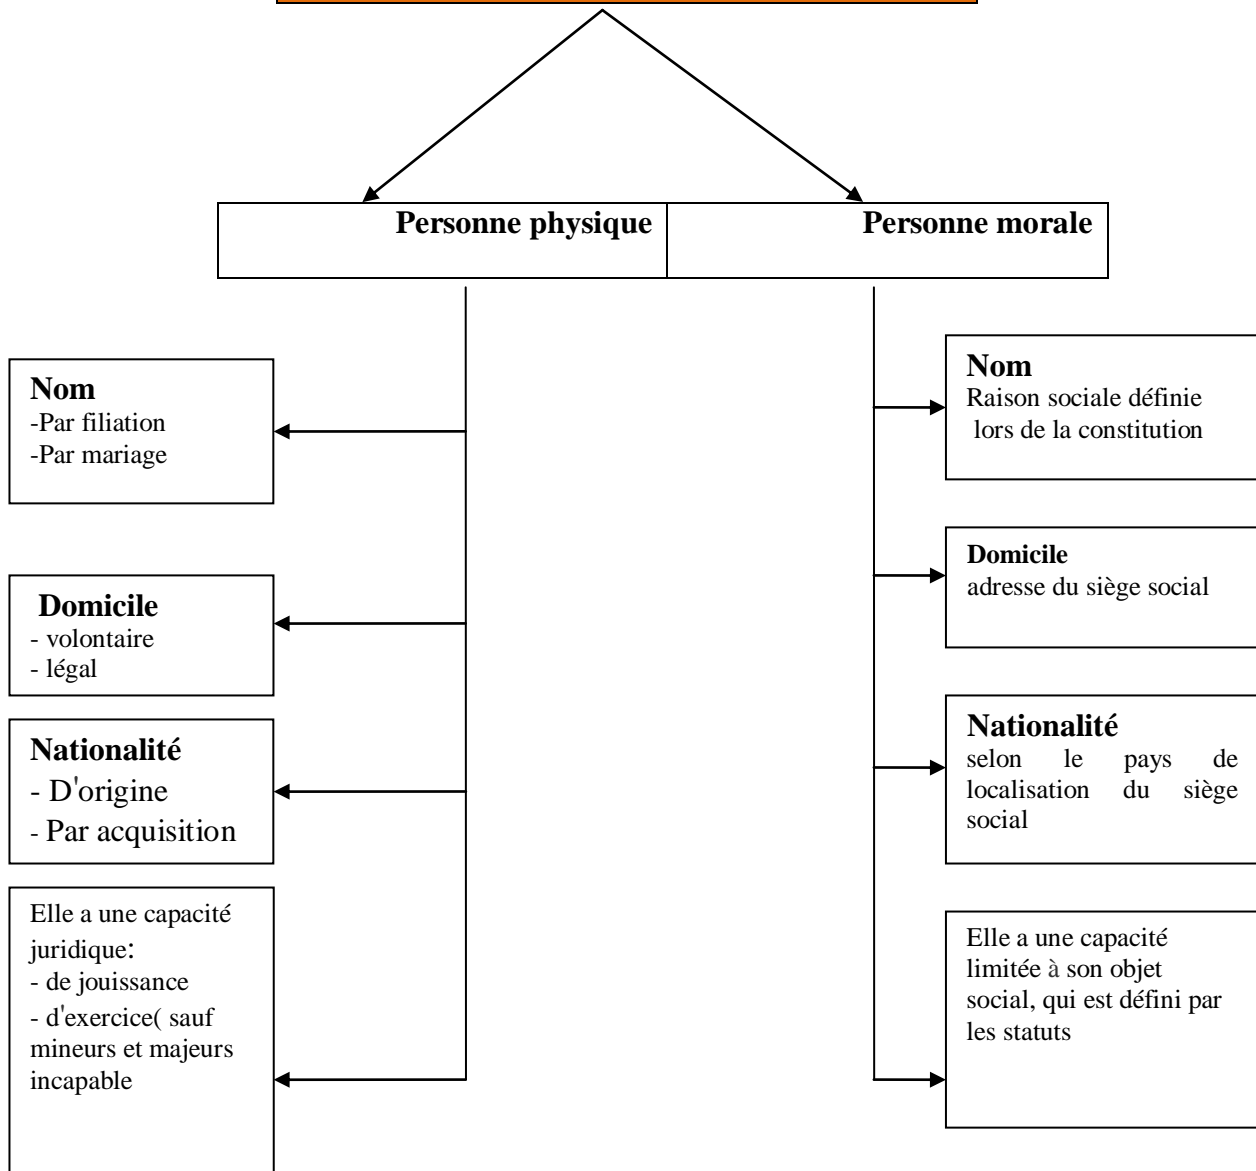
Personne physique

Personne morale

Nom
-Par filiation
-Par mariage

Domicile
- volontaire
- légal

Nationalité
- D'origine
- Par acquisition

Elle a une capacité juridique:
- de jouissance
- d'exercice( sauf mineurs et majeurs incapable

Nom
Raison sociale définie lors de la constitution

Domicile
adresse du siège social

Nationalité
selon le pays de localisation du siège social

Elle a une capacité limitée à son objet social, qui est défini par les statuts